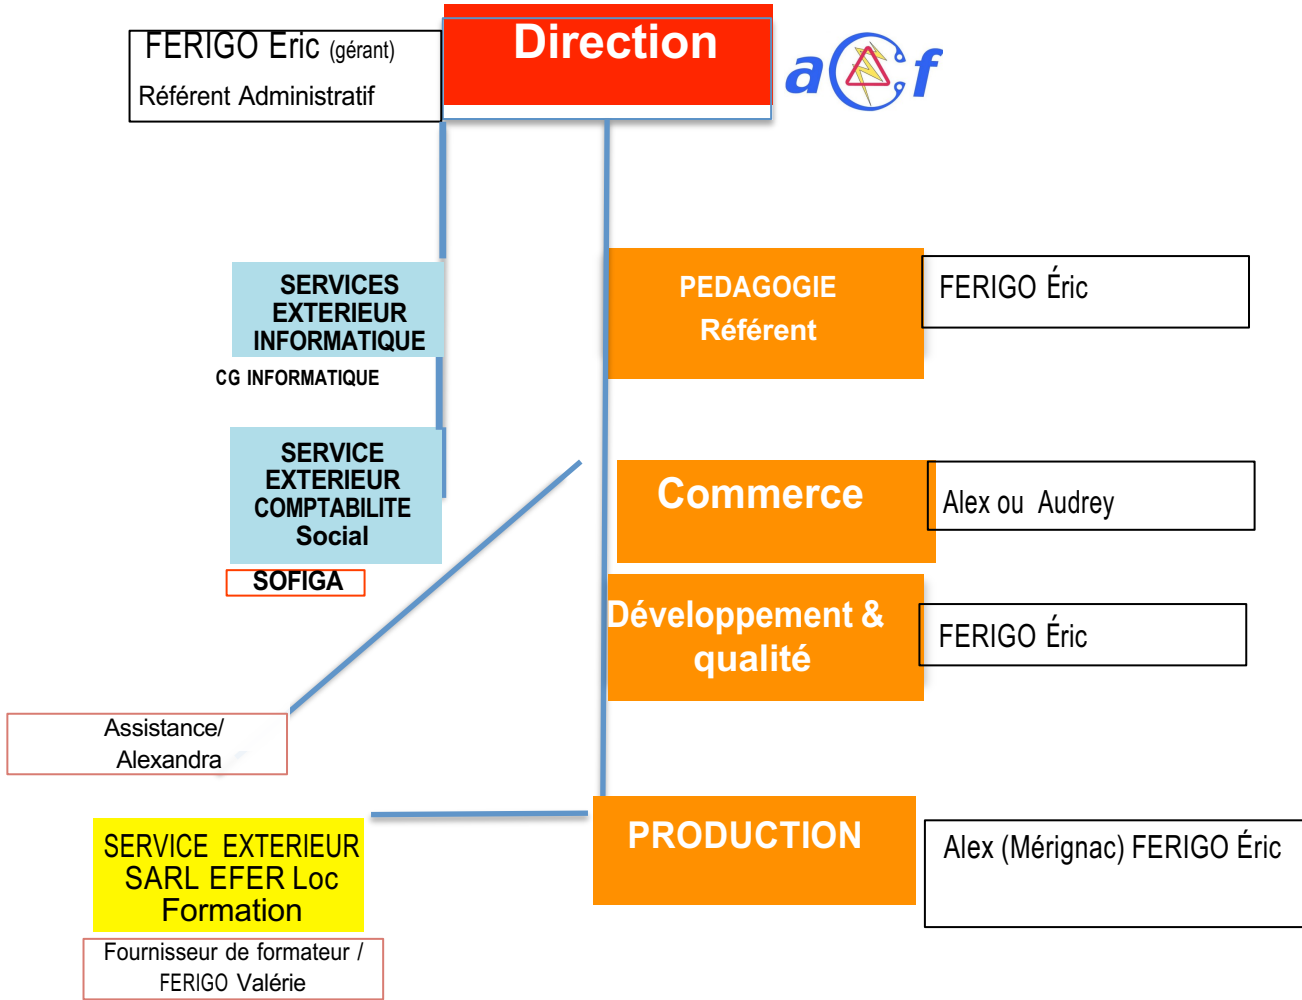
FERIGO Eric (gérant)
Référent Administratif

Direction

a f

SERVICES EXTERIEUR INFORMATIQUE
CG INFORMATIQUE

SERVICE EXTERIEUR COMPTABILITE Social
SOFIGA

Assistance/ Alexandra

SERVICE EXTERIEUR SARL EFER Loc Formation
Fournisseur de formateur / FERIGO Valérie

PEDAGOGIE Référent
FERIGO Éric

Commerce
Alex ou Audrey

Développement & qualité
FERIGO Éric

PRODUCTION
Alex (Mérignac) FERIGO Éric